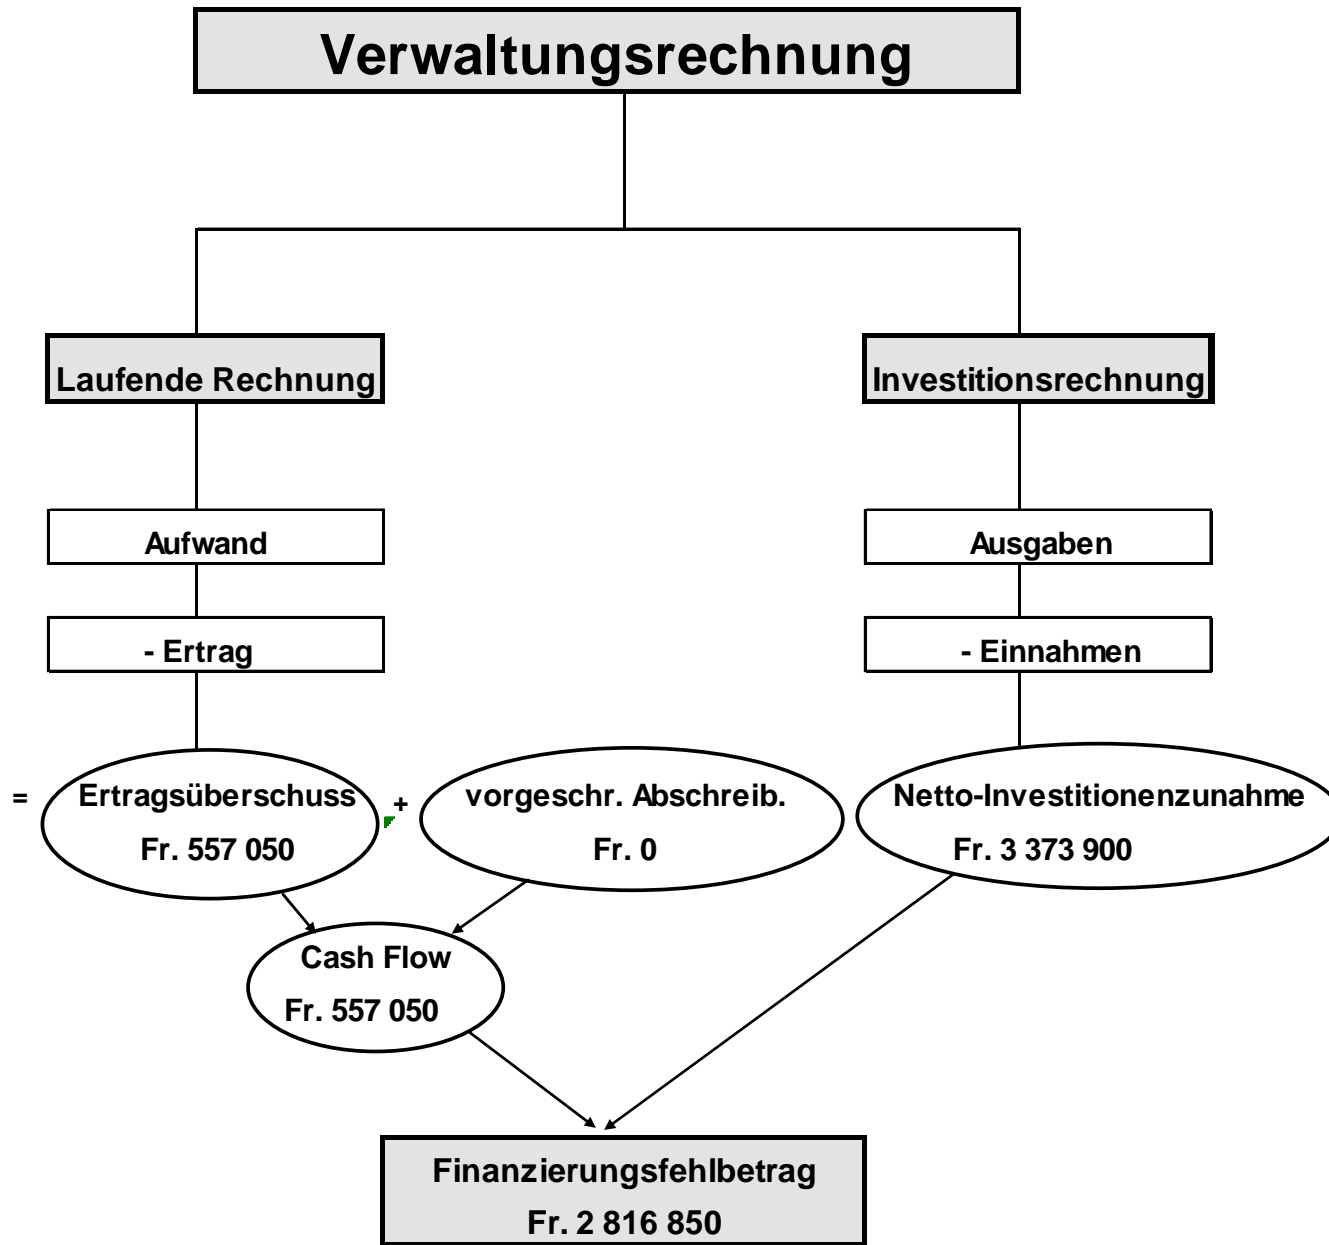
Verwaltungsrechnung

Laufende Rechnung

Investitionsrechnung

Aufwand

Ausgaben

- Ertrag

- Einnahmen

= Ertragsüberschuss Fr. 557 050

+ vorgeschr. Abschreib. Fr. 0

Netto-Investitionenzunahme Fr. 3 373 900

Cash Flow Fr. 557 050

Finanzierungsfehlbetrag Fr. 2 816 850